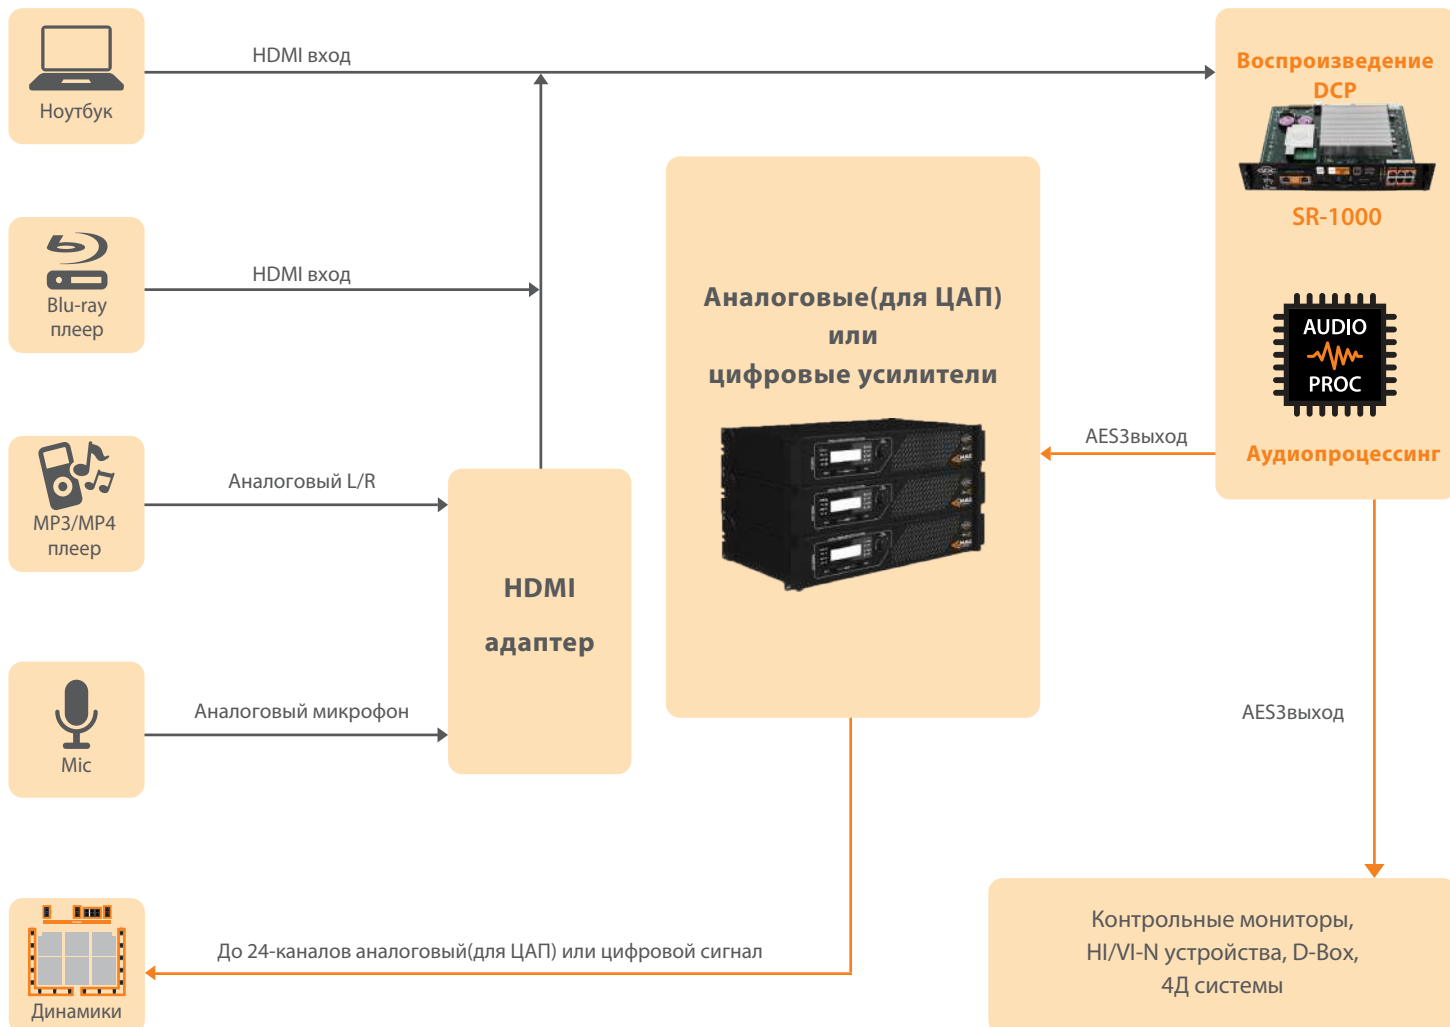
Ноутбук

HDMI вход

Воспроизведение DCP

SR-1000

Blu-ray плеер

HDMI вход

Аналоговые(для ЦАП) или цифровые усилители

AUDIO PROC

AES3выход

Аудиопроцессинг

MP3/MP4 плеер

Аналоговый L/R

HDMI адаптер

Mic

Аналоговый микрофон

AES3выход

Динамики

До 24-каналов аналоговый(для ЦАП) или цифровой сигнал

Контрольные мониторы, HI/VI-N устройства, D-Box, 4Д системы